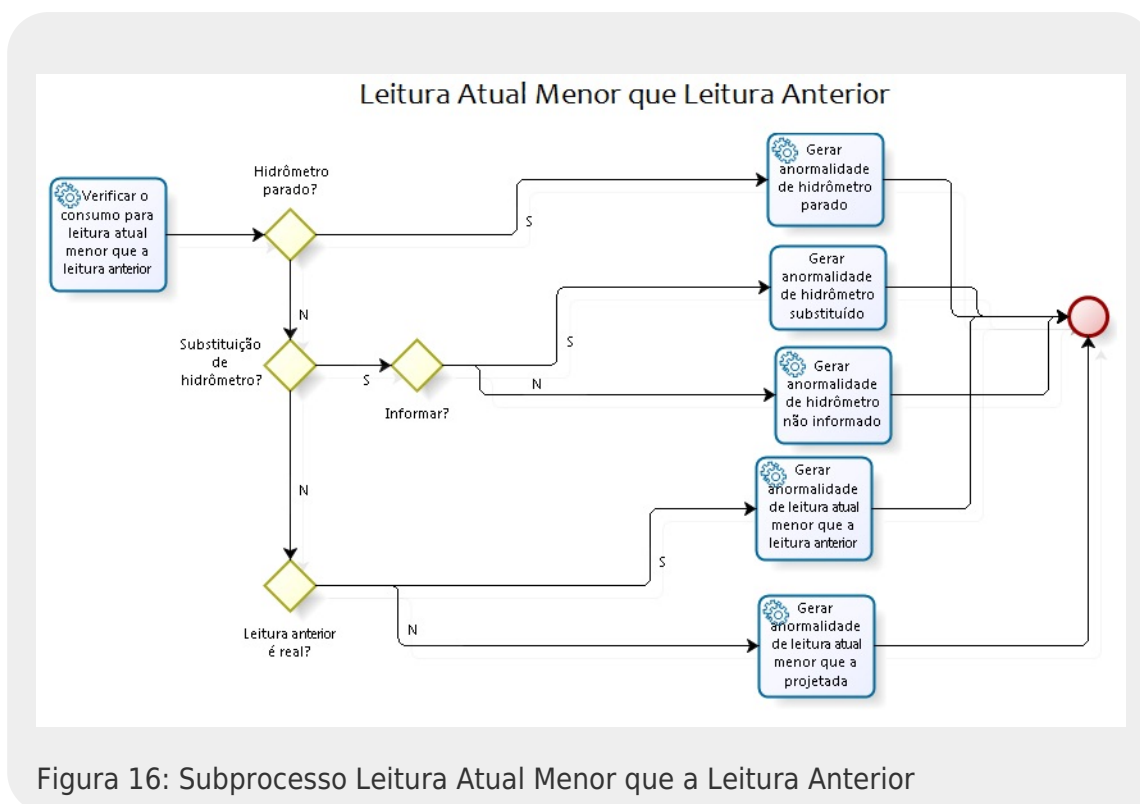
Leitura Atual Menor que Leitura Anterior

Verificar o consumo para leitura atual menor que a leitura anterior

Hidrômetro parado?

S

Gerar anormalidade de hidrômetro parado

N

Substituição de hidrômetro?

S

Informar?

S

Gerar anormalidade de hidrômetro substituído

N

Gerar anormalidade de hidrômetro não informado

N

Leitura anterior é real?

S

Gerar anormalidade de leitura atual menor que a leitura anterior

N

Gerar anormalidade de leitura atual menor que a projetada

Figura 16: Subprocesso Leitura Atual Menor que a Leitura Anterior